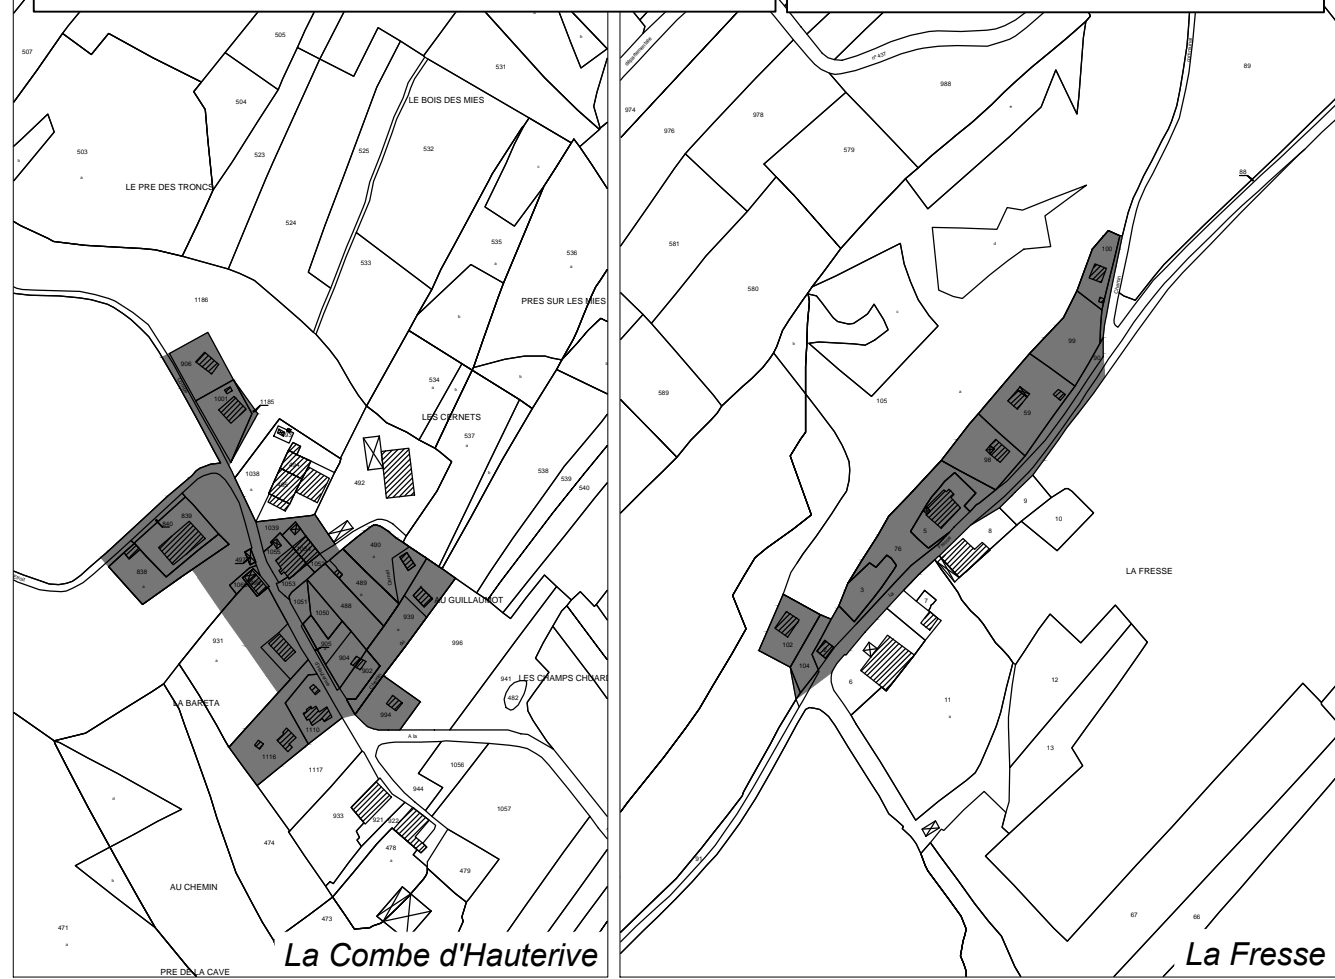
507
505
504
531
LE BOIS DES MIES
503
523
525
532
LE PRE DES TRONCS
524
533
535
536
1186
PRES SUR LES MIES
906
1001
1185
534
LES CERNETS
537
1038
492
538
539
540
839
840
838
1039
490
489
488
1051
1050
939
AU GUILLAUMOT
996
931
904
941
482
LES CHAMPS CHUARD
LA BARETA
994
1116
1110
1117
1056
944
1057
933
921
922
474
478
479
AU CHEMIN
473
471
PRE DE LA CAVE
La Combe d'Hauterive
974
976
978
988
89
579
88
581
580
100
589
99
105
59
98
9
10
5
8
76
LA FRESSE
3
7
102
104
6
11
12
13
67
66
La Fresse